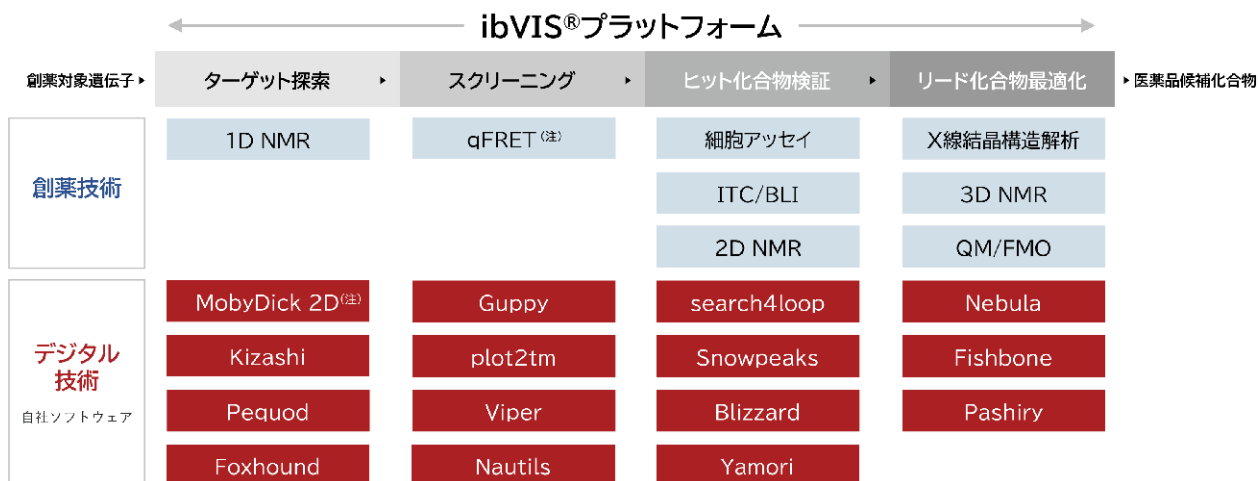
ibVIS®プラットフォーム

創薬対象遺伝子

| | ターゲット探索 | スクリーニング | ヒット化合物検証 | リード化合物最適化 |
|---|---|---|---|---|
| 創薬技術 | 1D NMR | qFRET(注) | 細胞アッセイ | X線結晶構造解析 |
| | | | ITC/BLI | 3D NMR |
| | | | 2D NMR | QM/FMO |
| デジタル技術 自社ソフトウェア | MobyDick 2D(注) | Guppy | search4loop | Nebula |
| | Kizashi | plot2tm | Snowpeaks | Fishbone |
| | Pequod | Viper | Blizzard | Pashiry |
| | Foxhound | Nautils | Yamori | |

医薬品候補化合物